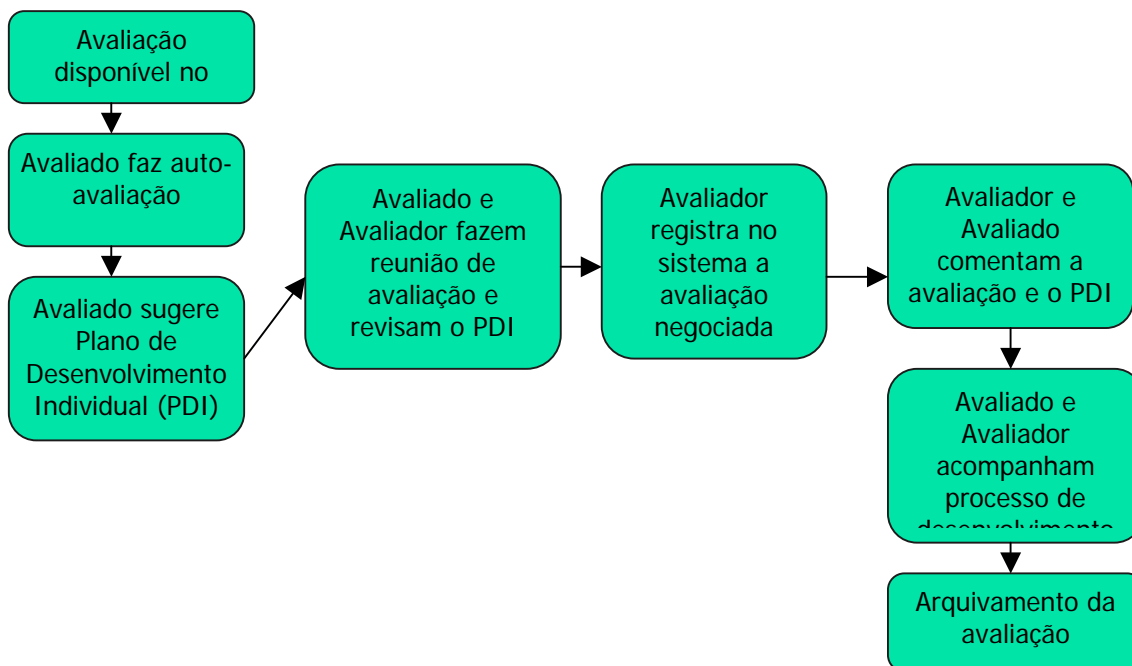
Avaliação disponível no

Avaliado faz auto-avaliação

Avaliado sugere Plano de Desenvolvimento Individual (PDI)

Avaliado e Avaliador fazem reunião de avaliação e revisam o PDI

Avaliador registra no sistema a avaliação negociada

Avaliador e Avaliado comentam a avaliação e o PDI

Avaliado e Avaliador acompanham processo de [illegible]

Arquivamento da avaliação